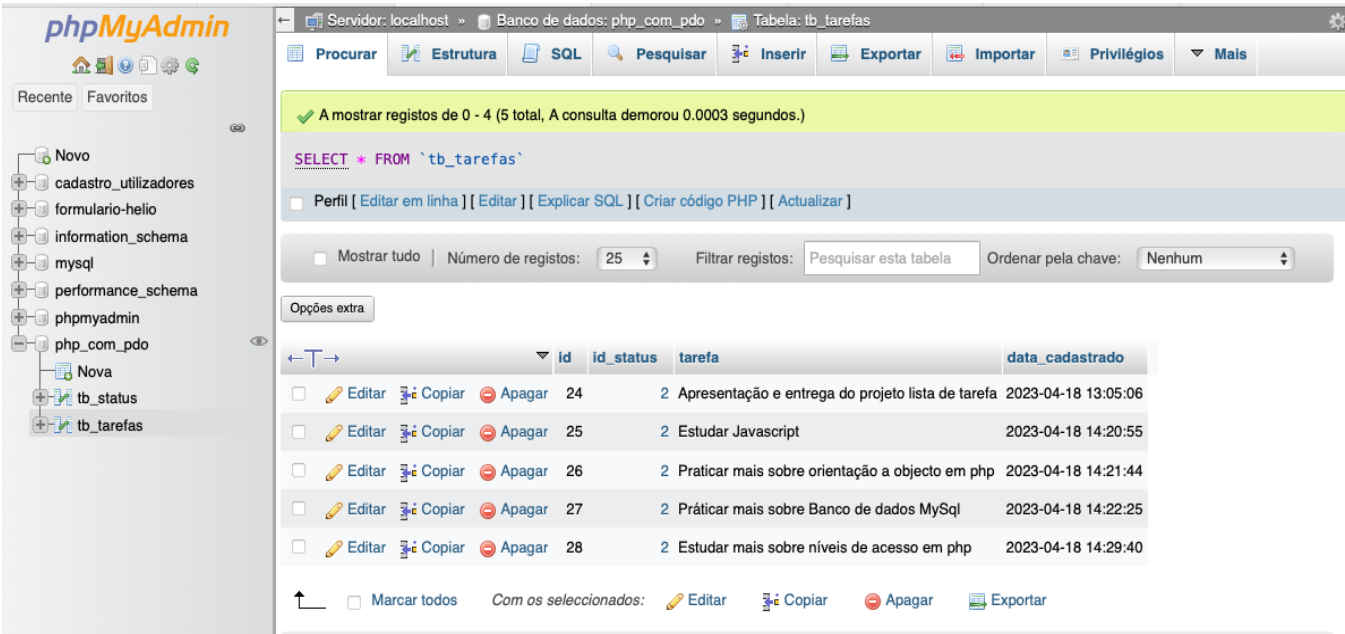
phpMyAdmin

Recente Favoritos

Novo
cadastro_utilizadores
formulario-helio
information_schema
mysql
performance_schema
phpmyadmin
php_com_pdo
Nova
tb_status
tb_tarefas

Servidor: localhost » Banco de dados: php_com_pdo » Tabela: tb_tarefas

Procurar | Estrutura | SQL | Pesquisar | Inserir | Exportar | Importar | Privilégios | Mais

A mostrar registos de 0 - 4 (5 total, A consulta demorou 0.0003 segundos.)

SELECT * FROM `tb_tarefas`

Perfil [ Editar em linha ] [ Editar ] [ Explicar SQL ] [ Criar código PHP ] [ Actualizar ]

Mostrar tudo | Número de registos: 25 Filtrar registos: Pesquisar esta tabela Ordenar pela chave: Nenhum

Opções extra

| ←T→ | | | | id | id_status | tarefa | data_cadastrado |
|---|---|---|---|---|---|---|---|
| | Editar | Copiar | Apagar | 24 | 2 | Apresentação e entrega do projeto lista de tarefa | 2023-04-18 13:05:06 |
| | Editar | Copiar | Apagar | 25 | 2 | Estudar Javascript | 2023-04-18 14:20:55 |
| | Editar | Copiar | Apagar | 26 | 2 | Praticar mais sobre orientação a objecto em php | 2023-04-18 14:21:44 |
| | Editar | Copiar | Apagar | 27 | 2 | Práticar mais sobre Banco de dados MySql | 2023-04-18 14:22:25 |
| | Editar | Copiar | Apagar | 28 | 2 | Estudar mais sobre níveis de acesso em php | 2023-04-18 14:29:40 |

Marcar todos Com os seleccionados: Editar Copiar Apagar Exportar